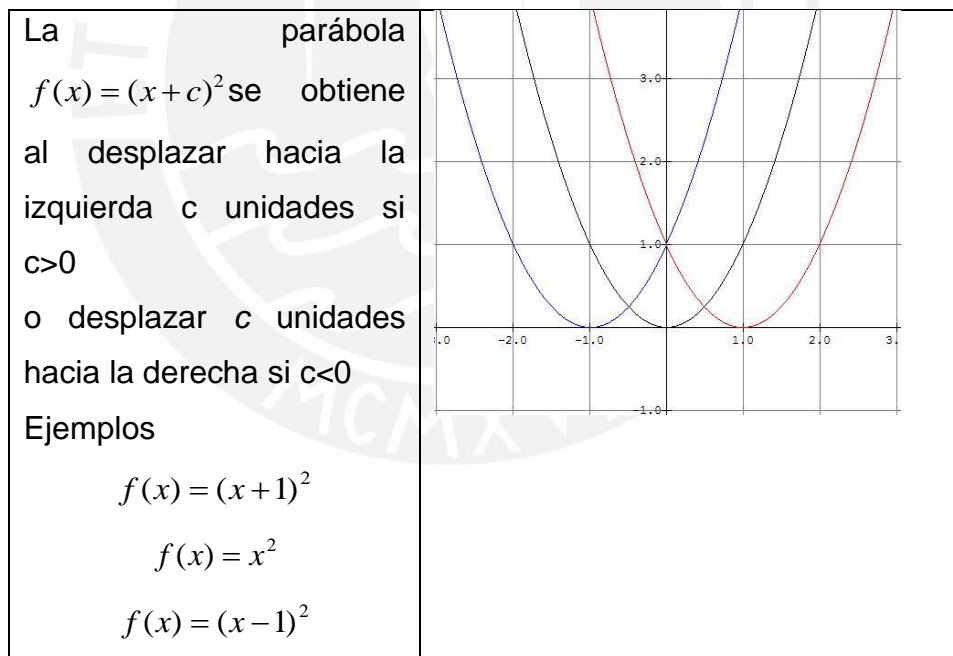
La parábola $f(x)=(x+c)^2$ se obtiene al desplazar hacia la izquierda c unidades si c>0

o desplazar *c* unidades hacia la derecha si c<0

Ejemplos

$f(x)=(x+1)^2$

$f(x)=x^2$

$f(x)=(x-1)^2$

3.0
2.0
1.0
-1.0
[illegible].0
-2.0
-1.0
1.0
2.0
3.